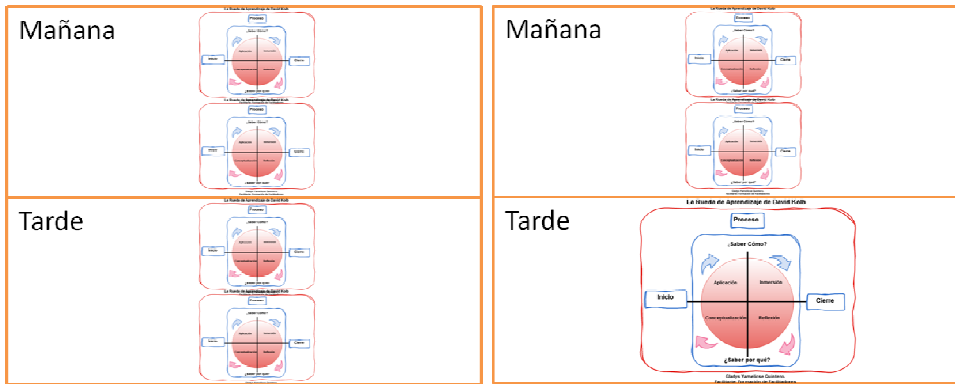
Mañana

Tarde

Mañana

Tarde

La Rueda de Aprendizaje de David Kolb

Proceso

¿Saber Cómo?

Aplicación

Inmersión

Inicio

Cierre

Conceptualización

Reflexión

¿Saber por qué?

Gladys Yamelissa Contreras

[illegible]